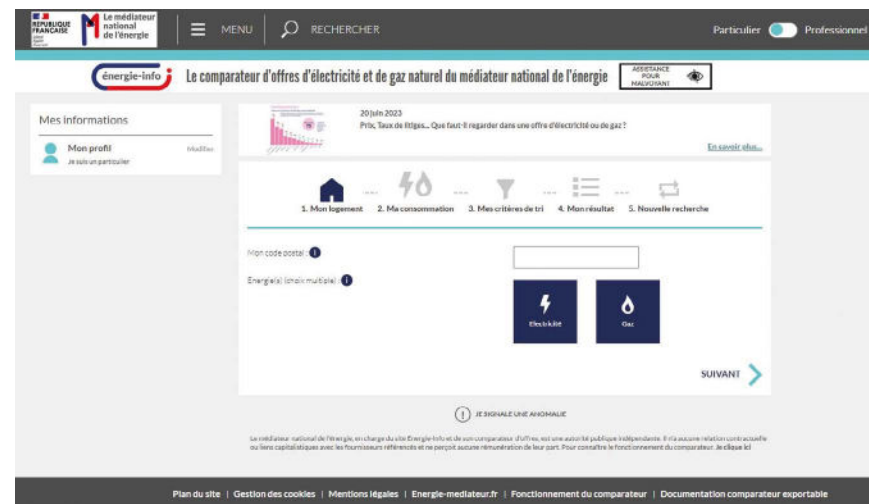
RÉPUBLIQUE FRANÇAISE

Le médiateur national de l'énergie

MENU

RECHERCHER

Particulier Professionnel

énergie-info

Le comparateur d'offres d'électricité et de gaz naturel du médiateur national de l'énergie

ASSISTANCE POUR MALVOYANT

Mes informations

Mon profil Modifier
Je suis un particulier

20 juin 2023
Prix, Taux de litiges... Que faut-il regarder dans une offre d'électricité ou de gaz ?

En savoir plus...

1. Mon logement
2. Ma consommation
3. Mes critères de tri
4. Mon résultat
5. Nouvelle recherche

Mon code postal :

Energie(s) (choix multiple) :

Electricité

Gaz

SUIVANT

JE SIGNALE UNE ANOMALIE

Le médiateur national de l'énergie, en charge du site Energie-Info et de son comparateur d'offres, est une autorité publique indépendante. Il n'a aucune relation contractuelle ou liens capitalistiques avec les fournisseurs référencés et ne perçoit aucune rémunération de leur part. Pour connaître le fonctionnement du comparateur, Je clique ici

Plan du site | Gestion des cookies | Mentions légales | Energie-mediateur.fr | Fonctionnement du comparateur | Documentation comparateur exportable